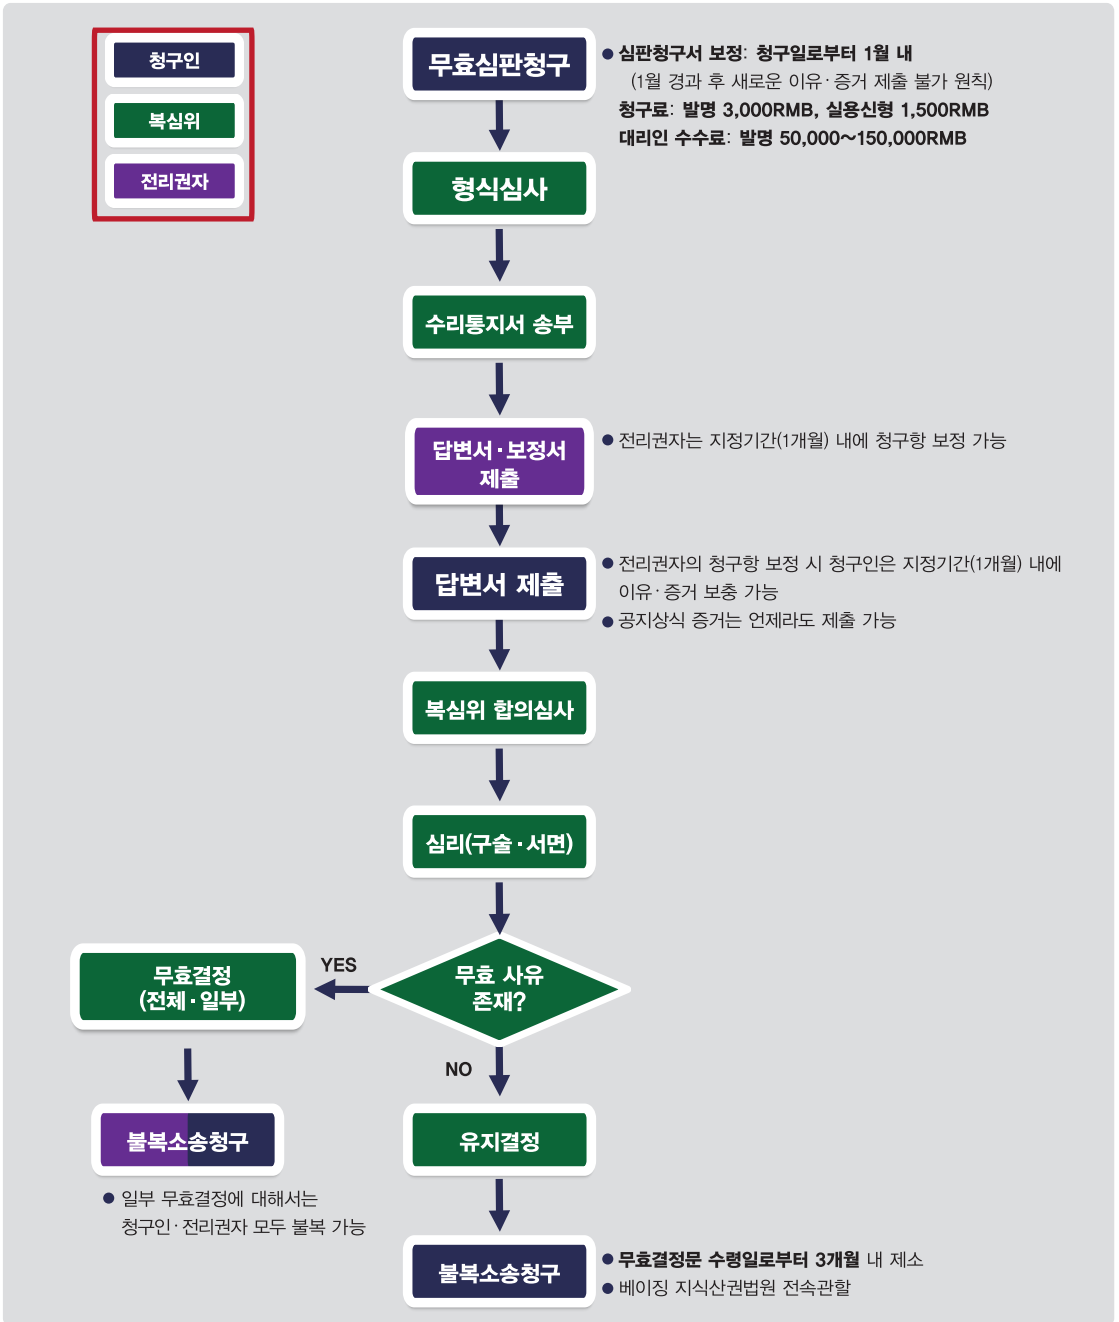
청구인
복심위
전리권자

무효심판청구

● 심판청구서 보정: 청구일로부터 1월 내
(1월 경과 후 새로운 이유·증거 제출 불가 원칙)
청구료: 발명 3,000RMB, 실용신형 1,500RMB
대리인 수수료: 발명 50,000~150,000RMB

형식심사

수리통지서 송부

답변서·보정서 제출

● 전리권자는 지정기간(1개월) 내에 청구항 보정 가능

답변서 제출

● 전리권자의 청구항 보정 시 청구인은 지정기간(1개월) 내에 이유·증거 보충 가능
● 공지상식 증거는 언제라도 제출 가능

복심위 합의심사

심리(구술·서면)

무효 사유 존재?

YES

무효결정 (전체·일부)

불복소송청구

● 일부 무효결정에 대해서는 청구인·전리권자 모두 불복 가능

NO

유지결정

불복소송청구

● 무효결정문 수령일로부터 3개월 내 제소
● 베이징 지식산권법원 전속관할